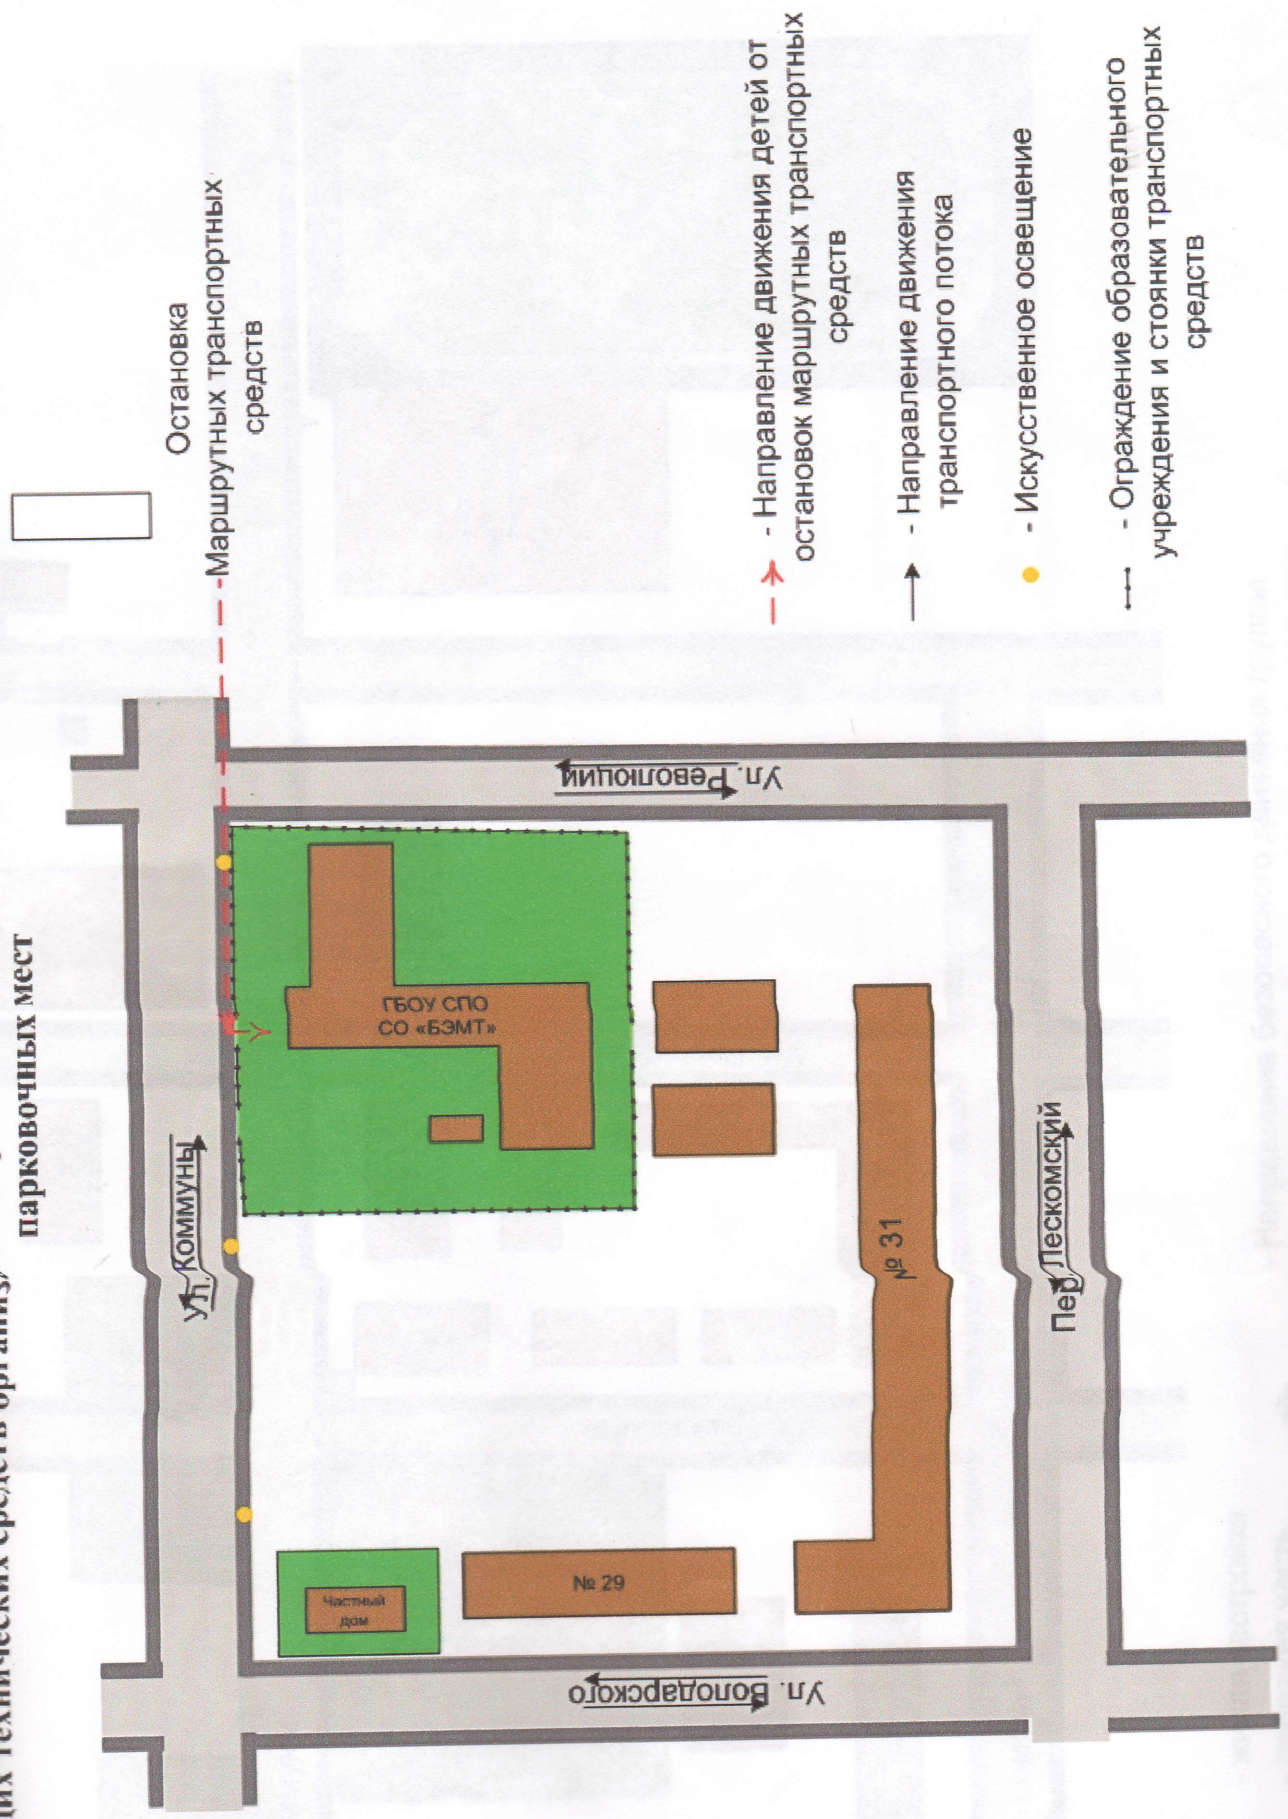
их технических средств организ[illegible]
парковочных мест

Остановка
Маршрутных транспортных средств

- Направление движения детей от остановок маршрутных транспортных средств

- Направление движения транспортного потока

- Искусственное освещение

- Ограждение образовательного учреждения и стоянки транспортных средств

Ул. Революции

Ул. Коммуны

ГБОУ СПО СО «БЭМТ»

№ 31

№ 29

Частный дом

Пер. Лескомский

Ул. Володарского

Направление безопасного движения группы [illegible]